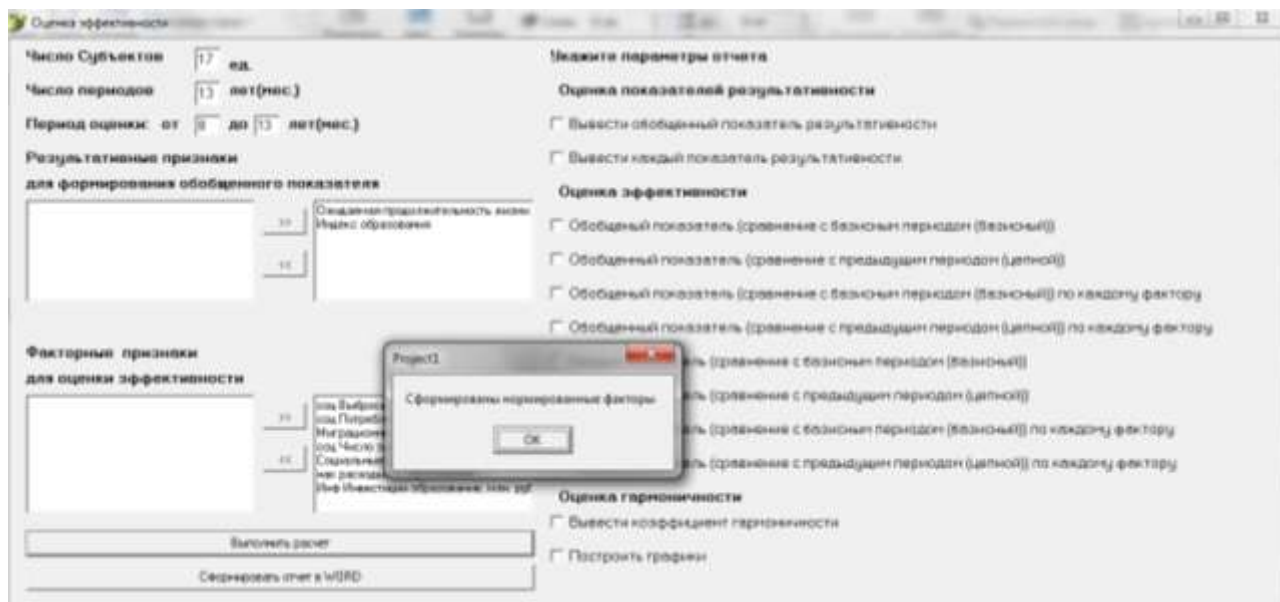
Оценка эффективности

Число Субъектов 17 ед.

Число периодов 13 лет(мес.)

Период оценки: от 8 до 13 лет(мес.)

Результативные признаки

для формирования обобщенного показателя

>>

<<

Ожидаемая продолжительность жизни
Индекс образования

Факторные признаки

для оценки эффективности

>>

<<

соц Выброс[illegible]
соц Потреби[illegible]
Миграцион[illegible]
соц Число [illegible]
Социальны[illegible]
мат расход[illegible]
Инф Инвестиции Образование тенн руб

Выполнить расчет

Сформировать отчет в WORD

Укажите параметры отчета

Оценка показателей результативности

Вывести обобщенный показатель результативности

Вывести каждый показатель результативности

Оценка эффективности

Обобщенный показатель (сравнение с базисным периодом (базисный))

Обобщенный показатель (сравнение с предыдущим периодом (цепной))

Обобщенный показатель (сравнение с базисным периодом (базисный)) по каждому фактору

Обобщенный показатель (сравнение с предыдущим периодом (цепной)) по каждому фактору

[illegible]ль (сравнение с базисным периодом (базисный))

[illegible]ль (сравнение с предыдущим периодом (цепной))

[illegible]ль (сравнение с базисным периодом (базисный)) по каждому фактору

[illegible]ль (сравнение с предыдущим периодом (цепной)) по каждому фактору

Оценка гармоничности

Вывести коэффициент гармоничности

Построить графики

Project1

Сформированы нормированные факторы

OK